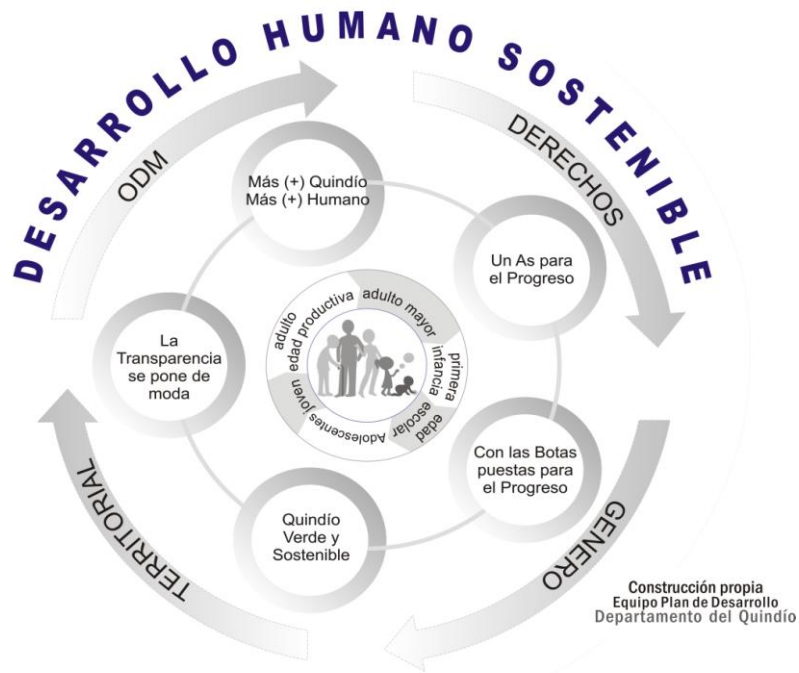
DESARROLLO HUMANO SOSTENIBLE

ODM

DERECHOS

GENERO

TERRITORIAL

Más (+) Quindío Más (+) Humano

Un As para el Progreso

Con las Botas puestas para el Progreso

Quindío Verde y Sostenible

La Transparencia se pone de moda

adulto mayor

primera infancia

edad escolar

Adolescentes joven

adulto edad productiva

Construcción propia
Equipo Plan de Desarrollo
Departamento del Quindío